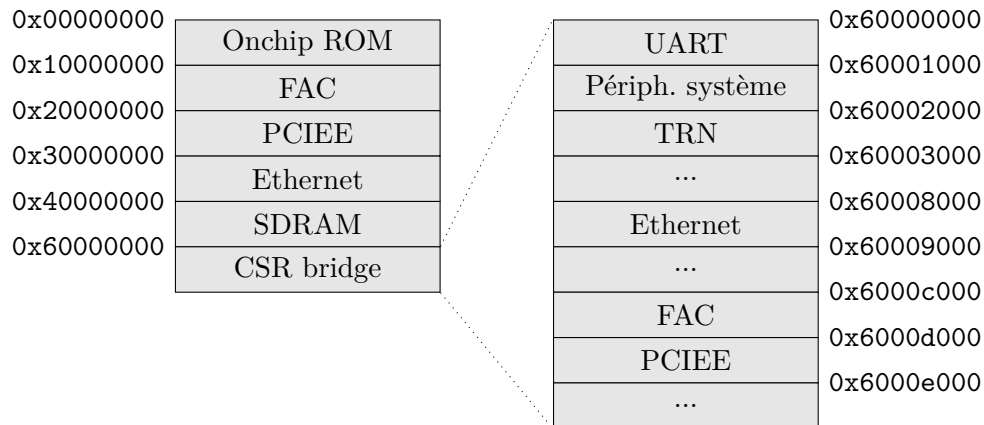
0x00000000
0x10000000
0x20000000
0x30000000
0x40000000
0x60000000

| Onchip ROM |
|---|
| FAC |
| PCIEE |
| Ethernet |
| SDRAM |
| CSR bridge |

| UART |
|---|
| Périph. système |
| TRN |
| ... |
| Ethernet |
| ... |
| FAC |
| PCIEE |
| ... |

0x60000000
0x60001000
0x60002000
0x60003000
0x60008000
0x60009000
0x6000c000
0x6000d000
0x6000e000